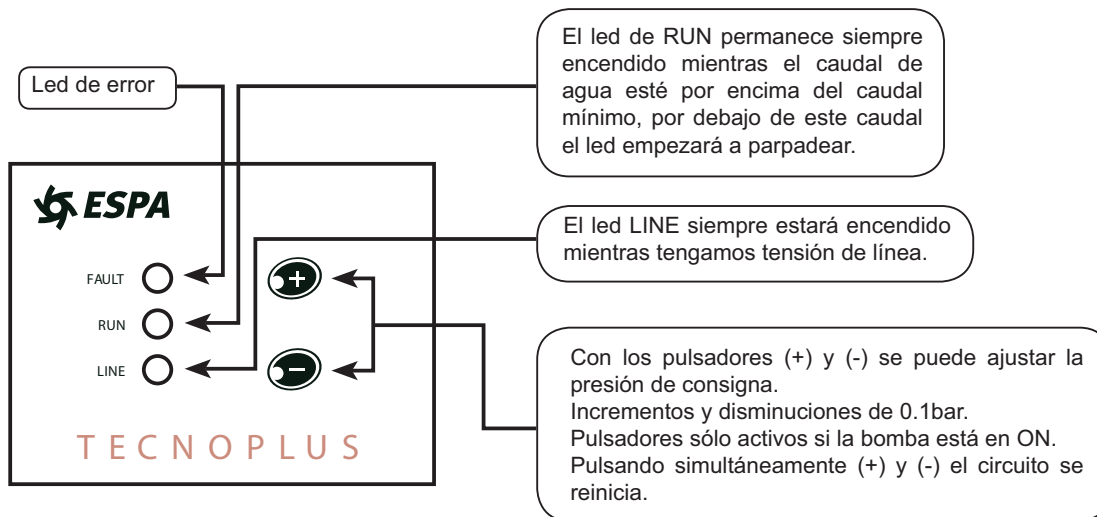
Led de error

El led de RUN permanece siempre encendido mientras el caudal de agua esté por encima del caudal mínimo, por debajo de este caudal el led empezará a parpadear.

ESPA

El led LINE siempre estará encendido mientras tengamos tensión de línea.

FAULT

RUN

LINE

+

-

Con los pulsadores (+) y (-) se puede ajustar la presión de consigna.
Incrementos y disminuciones de 0.1bar.
Pulsadores sólo activos si la bomba está en ON.
Pulsando simultáneamente (+) y (-) el circuito se reinicia.

TECNOPLUS